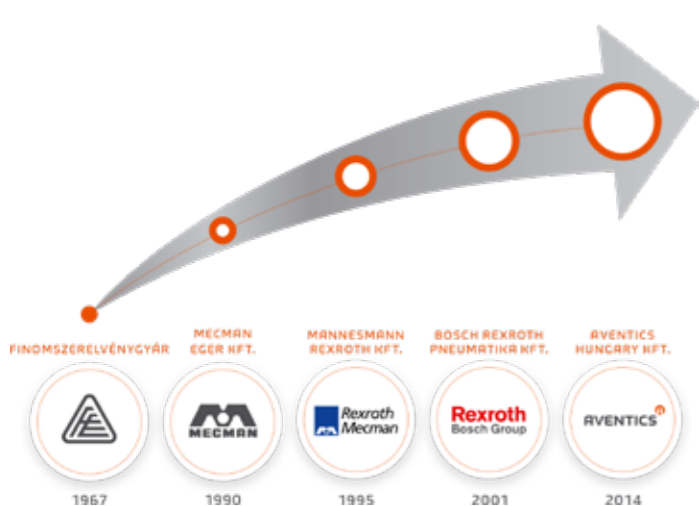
FINOMSZERELVÉNYGYÁR

1967

MECMAN EGER KFT.

MECMAN

1990

MANNESMANN REXROTH KFT.

Rexroth Mecman

1995

BOSCH REXROTH PNEUMATIKA KFT.

Rexroth Bosch Group

2001

AVENTICS HUNGARY KFT.

AVENTICS

2014